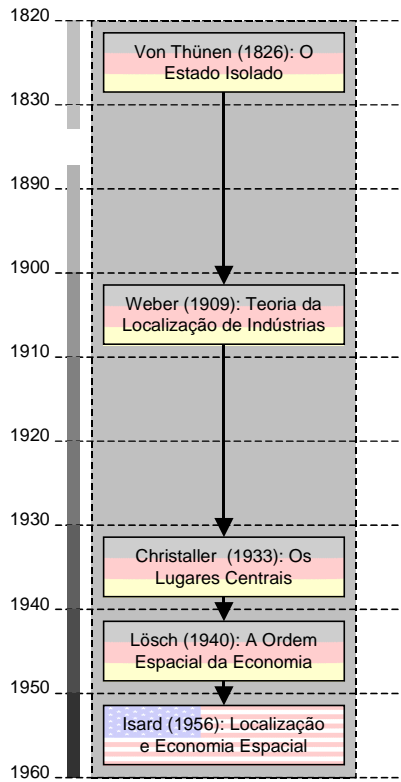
1820

Von Thünen (1826): O Estado Isolado

1830

1890

1900

Weber (1909): Teoria da Localização de Indústrias

1910

1920

1930

Christaller (1933): Os Lugares Centrais

1940

Lösch (1940): A Ordem Espacial da Economia

1950

Isard (1956): Localização e Economia Espacial

1960